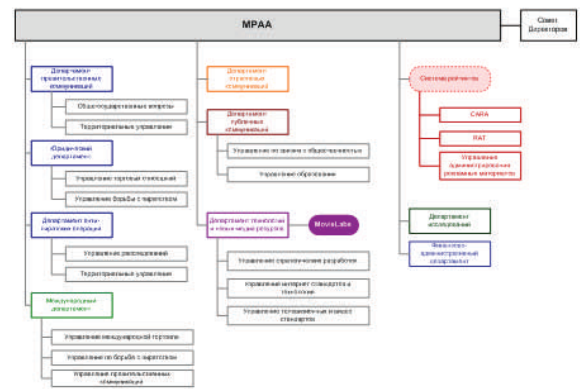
MPAA

Совет Директоров

Департамент правительственных коммуникаций

Общегосударственные вопросы

Территориальные управления

«Оперативный департамент»

Управление торговых отношений

Управление борьбы с пиратством

Департамент анти-пиратских операций

Управление расследований

Территориальные управления

Международный департамент

Управление международной торговли

Управление по борьбе с пиратством

Управление правительственных коммуникаций

Департамент стратегических коммуникаций

Департамент публичных коммуникаций

Управление по связям с общественностью

Управление образования

Департамент технологий и новых медиа ресурсов

MovieLabs

Управление проектирования разработок

Управление интернет стандартов и технологий

Управление по правовым аспектам стандартов

Система рейтингов

CARA

RAT

Управление администрирования рекламных материалов

Департамент исследований

Финансово-административный департамент